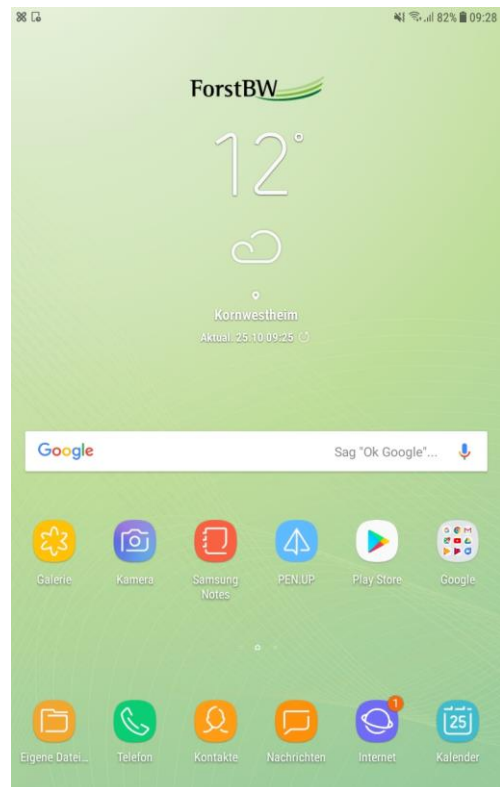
82% 09:28

ForstBW

12°

Kornwestheim
Aktual. 25.10 09:25

Google
Sag "Ok Google"...

Galerie
Kamera
Samsung Notes
PEN.UP
Play Store
Google

Eigene Datei...
Telefon
Kontakte
Nachrichten
1
Internet
25
Kalender